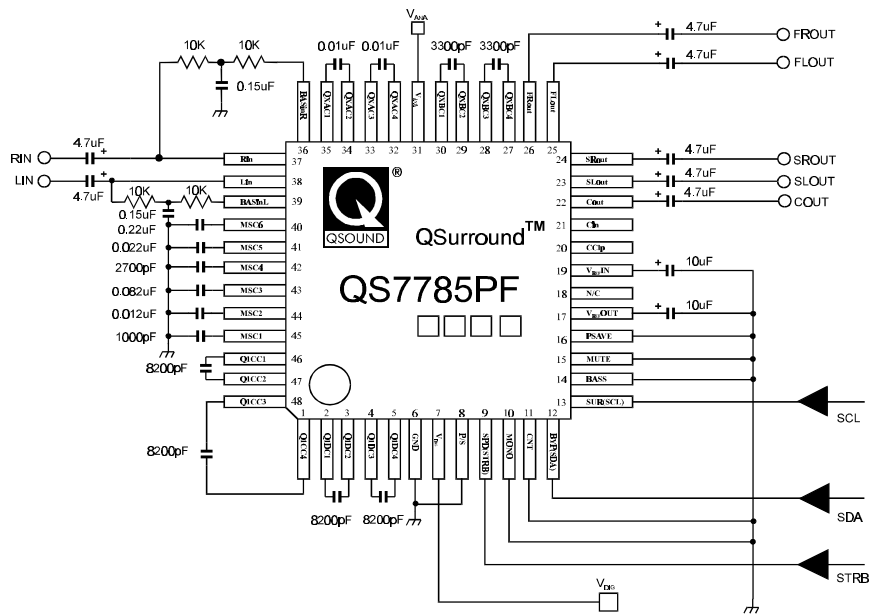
$V_{ANA}$

10K 10K

0.01uF 0.01uF

3300pF 3300pF

4.7uF FROUT

4.7uF FLOUT

0.15uF

BASSinR QXAC1 QXAC2 QXAC3 QXAC4 $V_{AA}$ QXBC1 QXBC2 QXBC3 QXBC4 FRout FLout

36 35 34 33 32 31 30 29 28 27 26 25

RIN 4.7uF

LIN 4.7uF

Rin 37

Lin 38

10K 10K

BASSinL 39

0.15uF

0.22uF MSC6 40

0.022uF MSC5 41

2700pF MSC4 42

0.082uF MSC3 43

0.012uF MSC2 44

1000pF MSC1 45

8200pF

Q1CC1 46

Q1CC2 47

Q1CC3 48

QSOUND

QSurround™

QS7785PF

24 SRout 4.7uF SROUT

23 SLout 4.7uF SLOUT

22 Cout 4.7uF COUT

21 Clp

20 CClp

19 $V_{REF}$IN 10uF

18 N/C

17 $V_{REF}$OUT 10uF

16 PSAVE

15 MUTE

14 BASS

13 SUR(SCL)

SCL

1 2 3 4 5 6 7 8 9 10 11 12

QICC4 QIDC1 QIDC2 QIDC3 QIDC4 GND $V_{D}$ P/S SPDSTRB MONO CNT BYP(SDA)

8200pF

SDA

STRB

8200pF 8200pF

$V_{DIG}$